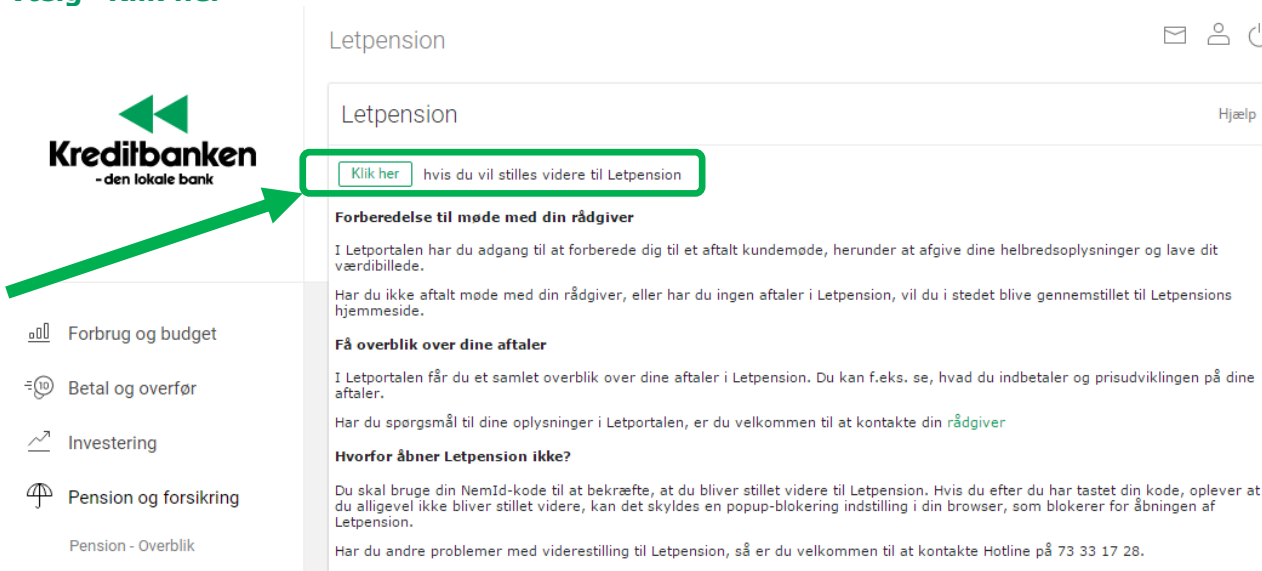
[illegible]

Kreditbanken
- den lokale bank

Forbrug og budget
Betal og overfør
Investering
Pension og forsikring
Pension - Overblik

Letpension

Letpension
Hjælp

Klik her hvis du vil stilles videre til Letpension

Forberedelse til møde med din rådgiver

I Letportalen har du adgang til at forberede dig til et aftalt kundemøde, herunder at afgive dine helbredsoplysninger og lave dit værdibillede.

Har du ikke aftalt møde med din rådgiver, eller har du ingen aftaler i Letpension, vil du i stedet blive gennemstillet til Letpensions hjemmeside.

Få overblik over dine aftaler

I Letportalen får du et samlet overblik over dine aftaler i Letpension. Du kan f.eks. se, hvad du indbetaler og prisudviklingen på dine aftaler.

Har du spørgsmål til dine oplysninger i Letportalen, er du velkommen til at kontakte din rådgiver

Hvorfor åbner Letpension ikke?

Du skal bruge din NemId-kode til at bekræfte, at du bliver stillet videre til Letpension. Hvis du efter du har tastet din kode, oplever at du alligevel ikke bliver stillet videre, kan det skyldes en popup-blokering indstilling i din browser, som blokerer for åbningen af Letpension.

Har du andre problemer med viderestilling til Letpension, så er du velkommen til at kontakte Hotline på 73 33 17 28.